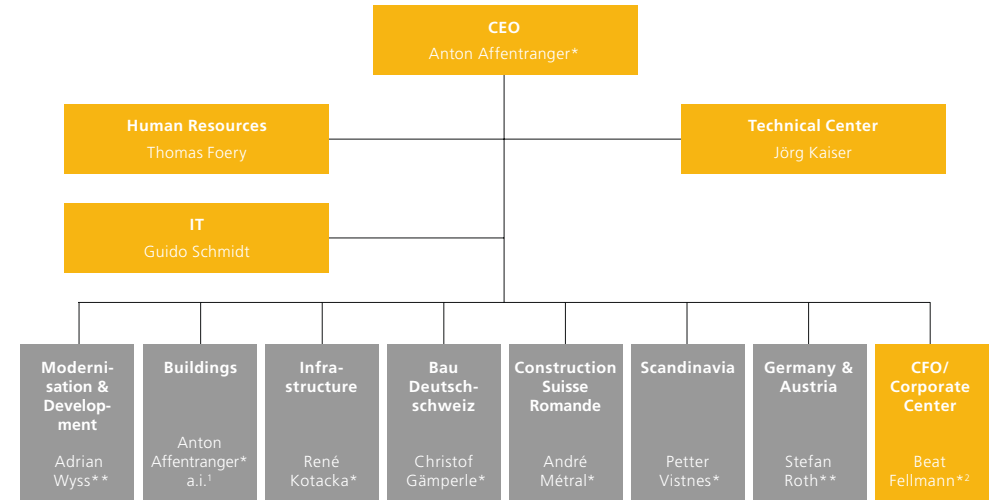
CEO
Anton Affentranger*

Human Resources
Thomas Foery

Technical Center
Jörg Kaiser

IT
Guido Schmidt

Modernisation & Development
Adrian Wyss**

Buildings
Anton Affentranger* a.i.$^1$

Infrastructure
René Kotacka*

Bau Deutschschweiz
Christof Gämperle*

Construction Suisse Romande
André Métral*

Scandinavia
Petter Vistnes*

Germany & Austria
Stefan Roth**

CFO/ Corporate Center
Beat Fellmann*$^2$